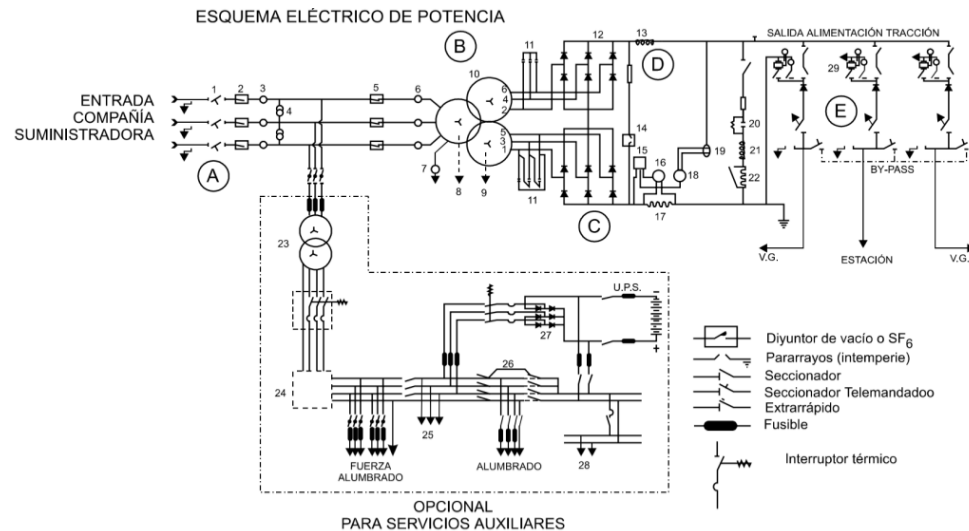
ESQUEMA ELÉCTRICO DE POTENCIA

ENTRADA COMPAÑÍA SUMINISTRADORA

A

1 2 3 4 5 6

B

10 6 4 2 5 3 1

7 8 9

11 12 13

D

11

C

14 15 16 17 18 19

20 21 22

SALIDA ALIMENTACIÓN TRACCIÓN

29

E

BY-PASS

V.G.

ESTACIÓN

V.G.

23

24

25

26

27

U.P.S.

28

FUERZA ALUMBRADO

ALUMBRADO

OPCIONAL PARA SERVICIOS AUXILIARES

Diyuntor de vacío o $SF_6$

Pararrayos (intemperie)

Seccionador

Seccionador Telemandadoo

Extrarrápido

Fusible

Interruptor térmico